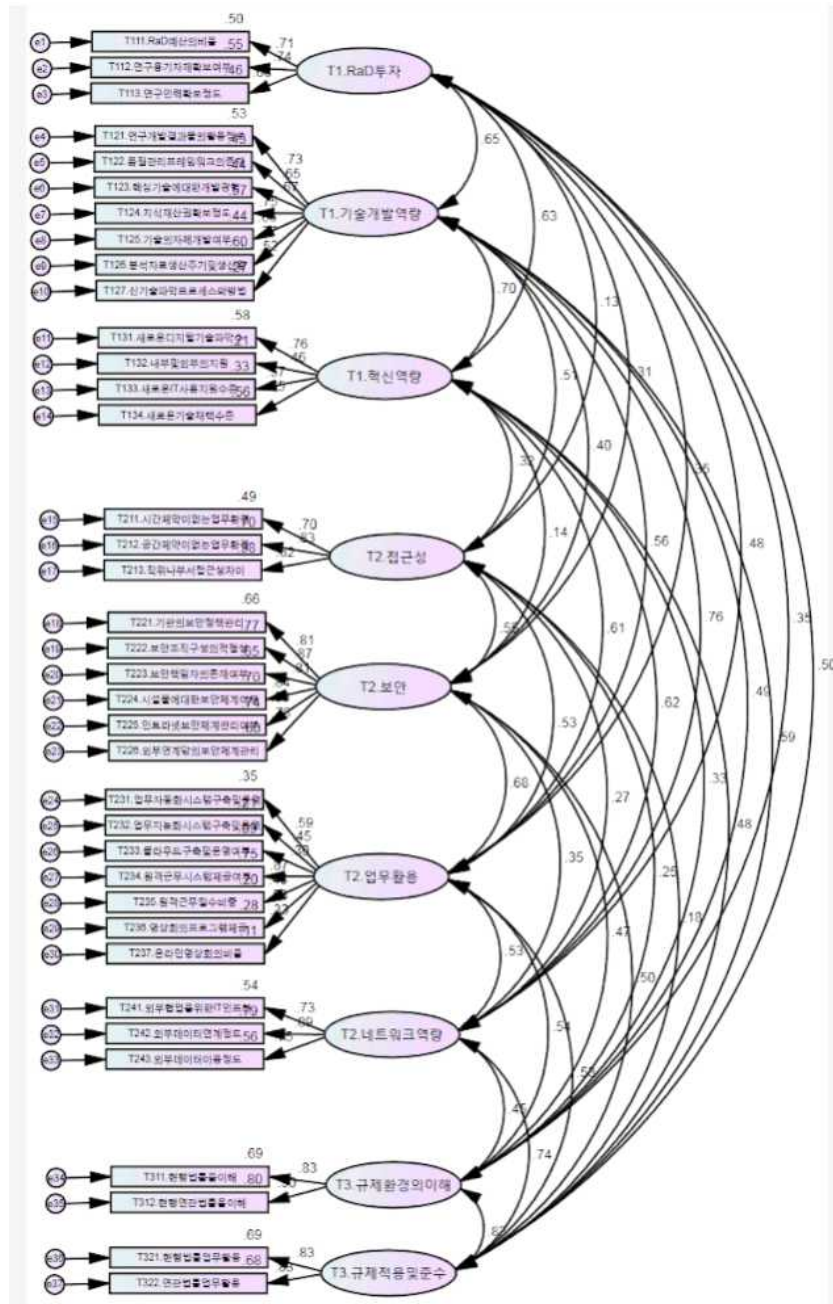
.50
e1 T111.RaD예산의비율 .55
e2 T112.연구용기자재확보여부 .46
e3 T113.연구인력확보정도
.71
.74
.68
T1.RaD투자

.53
e4 T121.연구개발결과물의활용정도
e5 T122.품질관리프레임워크의적용
e6 T123.핵심기술에대한개발역량 .57
e7 T124.지식재산권확보정도 .44
e8 T125.기술의자체개발여부 .60
e9 T126.분석자료생산주기및생산량
e10 T127.신기술파악프로세스의방법
.73
.65
.67
T1.기술개발역량

.58
e11 T131.새로운디지털기술파악 .21
e12 T132.내부혁신부서의지원 .33
e13 T133.새로운IT사용지원수준 .56
e14 T134.새로운기술채택수준
.76
.46
T1.혁신역량

.49
e15 T211.시간제약이없는업무환경
e16 T212.공간제약이없는업무환경
e17 T213.타워나부서협업장치
.70
.63
.62
T2.접근성

.66
e18 T221.기관의보안정책관리 .77
e19 T222.보안조직구성의적절성 .65
e20 T223.보안책임자의존재여부 .70
e21 T224.시설물에대한보안체계여부 .76
e22 T225.인트라넷보안체계관리여부 .66
e23 T226.외부연계망의보안체계관리
.81
.87
T2.보안

.35
e24 T231.업무자동화시스템구축및활용
e25 T232.업무지능화시스템구축및활용
e26 T233.클라우드구축및운영여부 .75
e27 T234.원격근무시스템제공여부 .20
e28 T235.원격근무필수시항 .28
e29 T236.영상회의프로그램제공 .11
e30 T237.온라인영상회의비율
.59
.45
.22
T2.업무활용

.54
e31 T241.외부협업을위한IT인프라 .79
e32 T242.외부데이터연계정도 .56
e33 T243.외부데이터이용정도
.73
.89
T2.네트워크역량

.69
e34 T311.현행법률등이해 .80
e35 T312.현행연관법률등이해
.83
T3.규제환경의이해

.69
e36 T321.현행법률업무활용 .68
e37 T322.연관법률업무활용
.83
T3.규제적용및준수

.65 .63 .13 .31 .36 .48 .35 .50 .70 .51 .40 .56 .76 .49 .59 .32 .14 .61 .62 .33 .48 .55 .53 .27 .25 .18 .68 .35 .47 .50 .53 .54 .55 .45 .74 .82